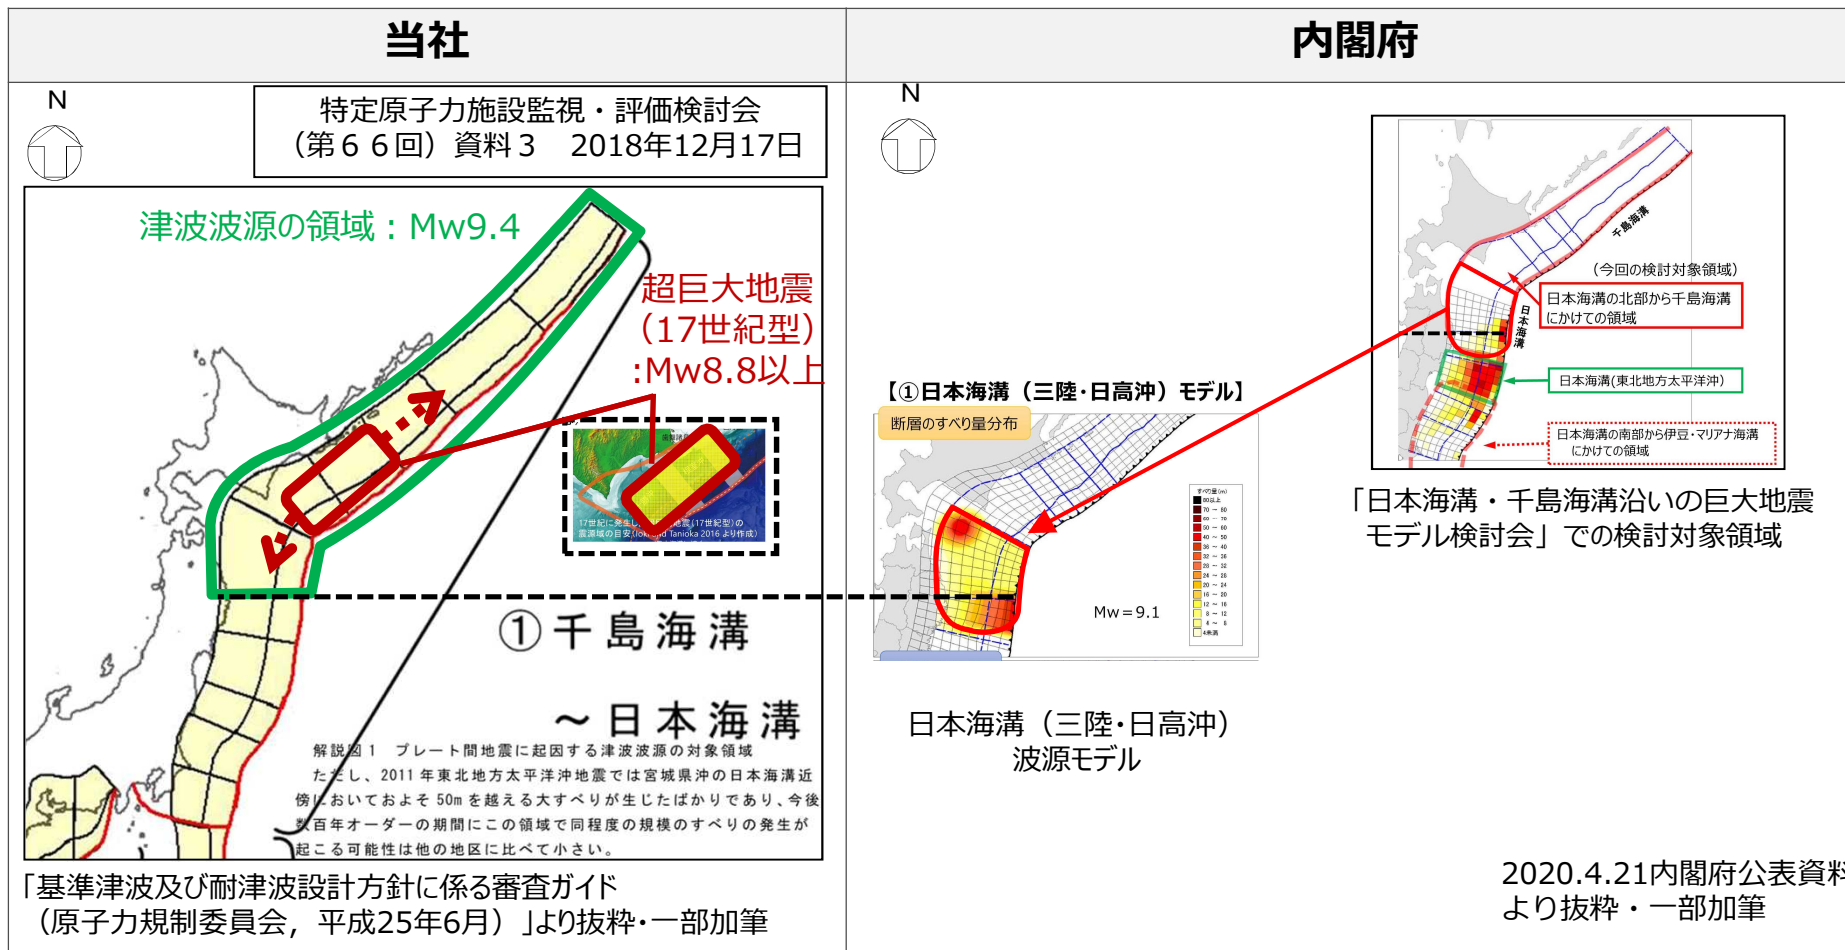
| 当社 | 内閣府 |
|---|---|

N

特定原子力施設監視・評価検討会（第６６回）資料３　2018年12月17日

津波波源の領域：Mw9.4

超巨大地震（17世紀型）:Mw8.8以上

17世紀に発生し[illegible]地震(17世紀型)の震源域の目安(Io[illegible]d Tanioka 2016 より作成)

①千島海溝

～日本海溝

解説図１　プレート間地震に起因する津波波源の対象領域
ただし、2011 年東北地方太平洋沖地震では宮城県沖の日本海溝近傍においておよそ 50m を越える大すべりが生じたばかりであり、今後数百年オーダーの期間にこの領域で同程度の規模のすべりの発生が起こる可能性は他の地区に比べて小さい。

「基準津波及び耐津波設計方針に係る審査ガイド（原子力規制委員会，平成25年6月）」より抜粋・一部加筆

N

【①日本海溝（三陸・日高沖）モデル】

断層のすべり量分布

Mw＝9.1

日本海溝（三陸・日高沖）波源モデル

千島海溝

（今回の検討対象領域）

日本海溝の北部から千島海溝にかけての領域

日本海溝

日本海溝(東北地方太平洋沖)

日本海溝の南部から伊豆・マリアナ海溝にかけての領域

「日本海溝・千島海溝沿いの巨大地震モデル検討会」での検討対象領域

2020.4.21内閣府公表資料より抜粋・一部加筆